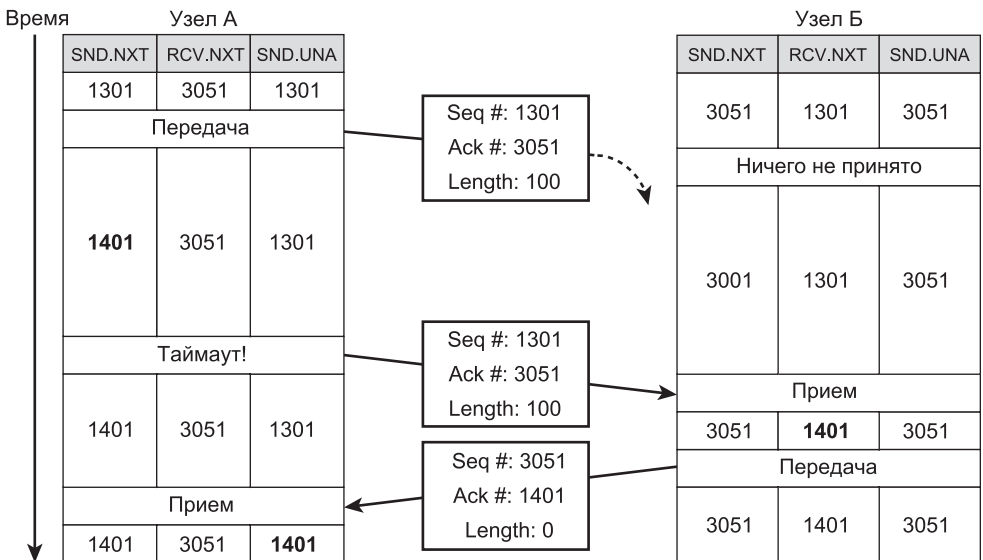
Время

Узел А

| SND.NXT | RCV.NXT | SND.UNA |
|---|---|---|
| 1301 | 3051 | 1301 |
| Передача | | |
| 1401 | 3051 | 1301 |
| Таймаут! | | |
| 1401 | 3051 | 1301 |
| Прием | | |
| 1401 | 3051 | 1401 |

Seq #: 1301
Ack #: 3051
Length: 100

Seq #: 1301
Ack #: 3051
Length: 100

Seq #: 3051
Ack #: 1401
Length: 0

Узел Б

| SND.NXT | RCV.NXT | SND.UNA |
|---|---|---|
| 3051 | 1301 | 3051 |
| Ничего не принято | | |
| 3001 | 1301 | 3051 |
| Прием | | |
| 3051 | 1401 | 3051 |
| Передача | | |
| 3051 | 1401 | 3051 |